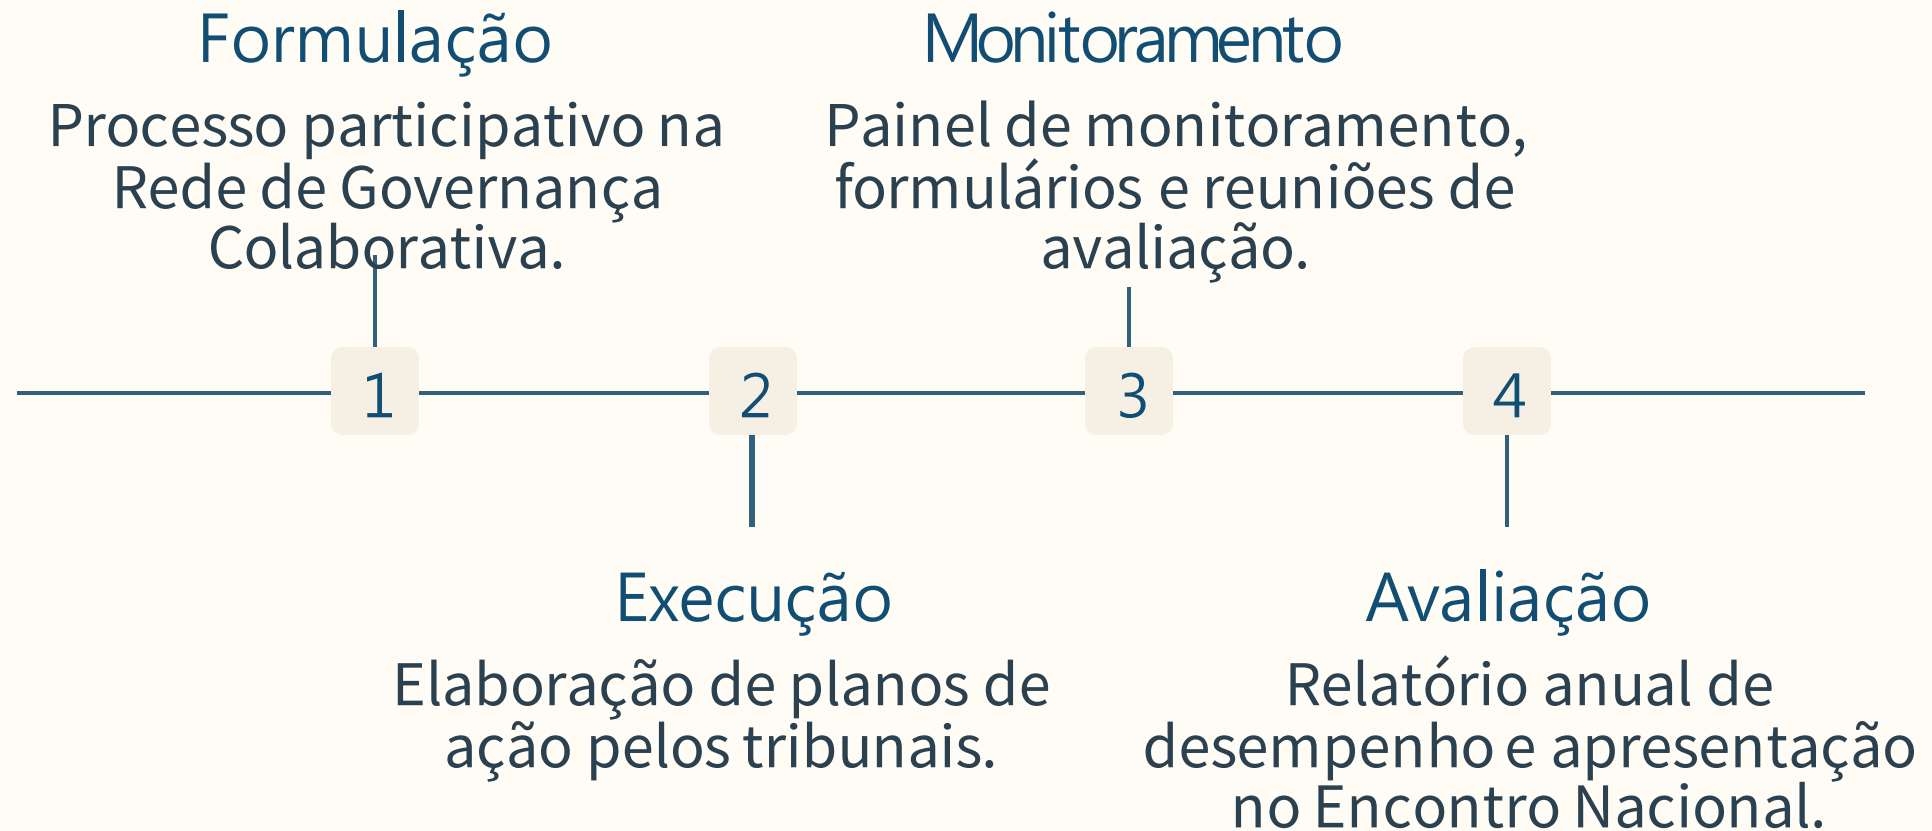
Formulação
Processo participativo na Rede de Governança Colaborativa.

Monitoramento
Painel de monitoramento, formulários e reuniões de avaliação.

1

2

3

4

Execução
Elaboração de planos de ação pelos tribunais.

Avaliação
Relatório anual de desempenho e apresentação no Encontro Nacional.